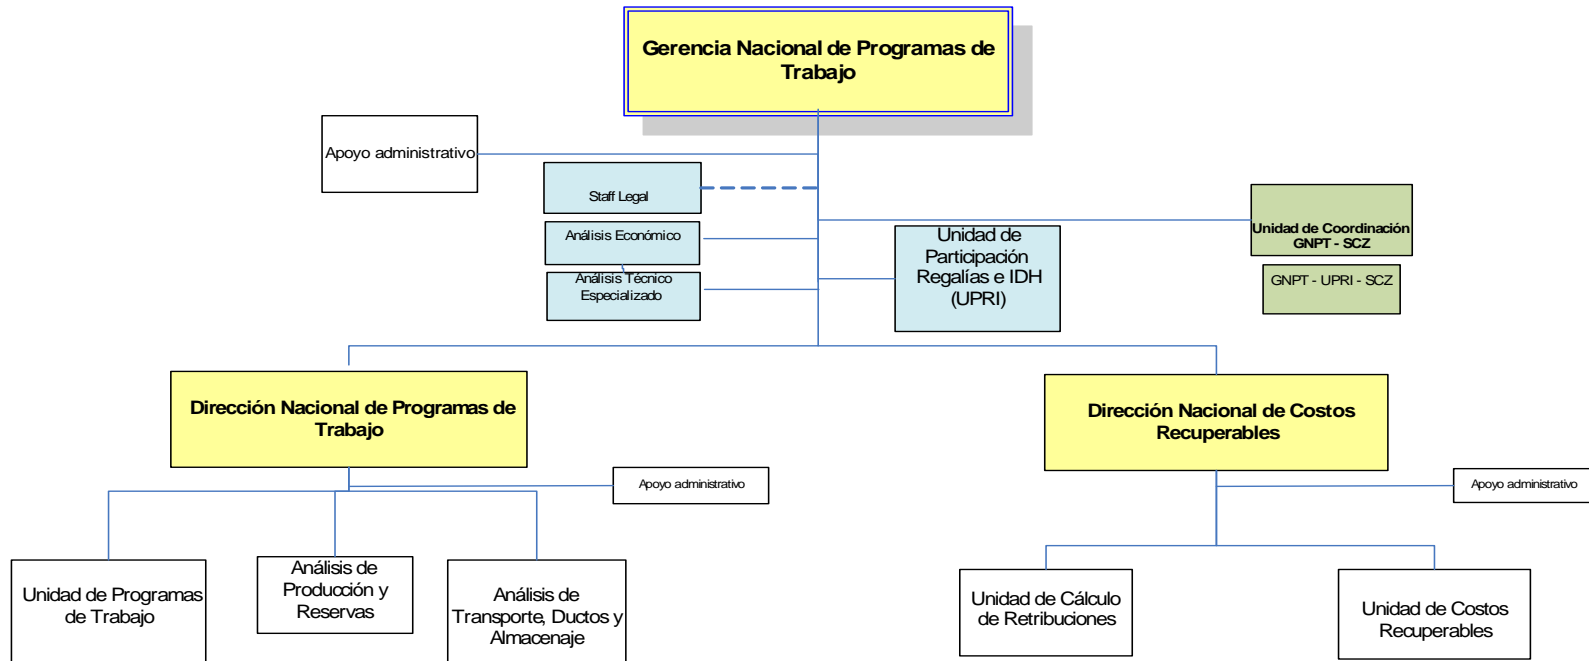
Gerencia Nacional de Programas de Trabajo

Apoyo administrativo

Staff Legal

Análisis Económico

Análisis Técnico Especializado

Unidad de Participación Regalías e IDH (UPRI)

Unidad de Coordinación GNPT - SCZ

GNPT - UPRI - SCZ

Dirección Nacional de Programas de Trabajo

Apoyo administrativo

Dirección Nacional de Costos Recuperables

Apoyo administrativo

Unidad de Programas de Trabajo

Análisis de Producción y Reservas

Análisis de Transporte, Ductos y Almacenaje

Unidad de Cálculo de Retribuciones

Unidad de Costos Recuperables